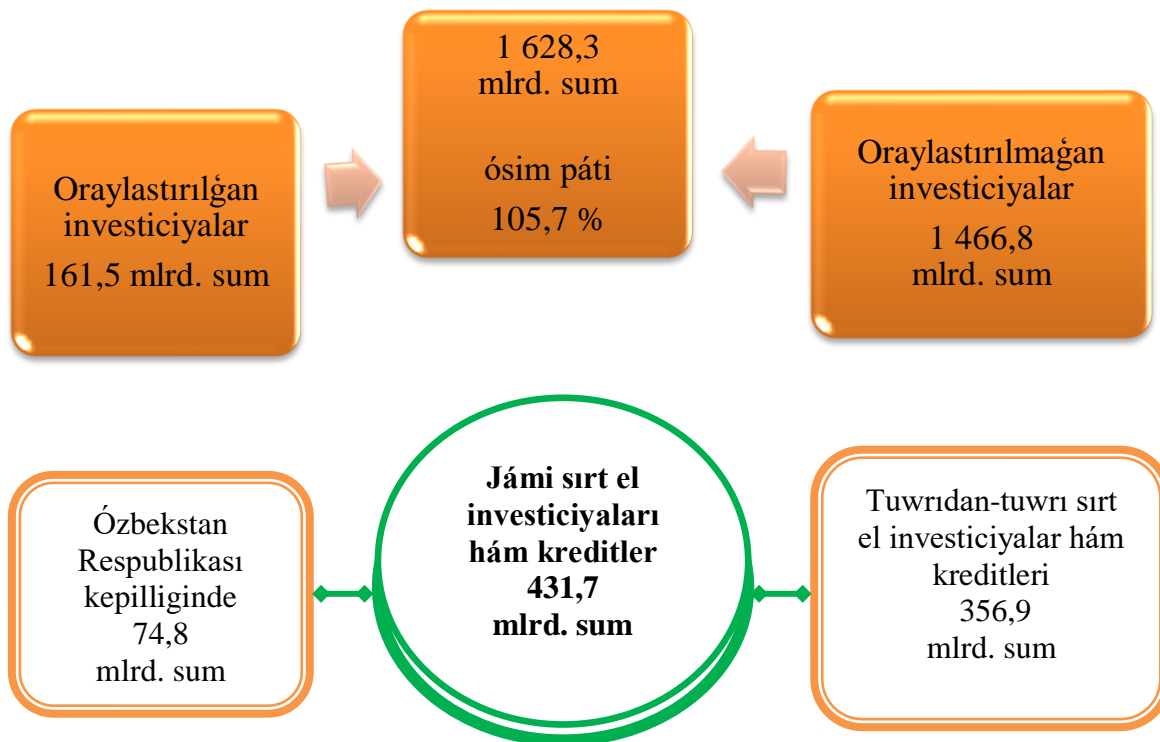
Oraylastırılǵan investiciyalar
161,5 mlrd. sum

1 628,3
mlrd. sum

ósim páti
105,7 %

Oraylastırılmaǵan investiciyalar
1 466,8
mlrd. sum

Ózbekstan Respublikası kepilliginde
74,8
mlrd. sum

**Jámi sırt el investiciyaları hám kreditler
431,7
mlrd. sum**

Tuwrıdan-tuwrı sırt el investiciyalar hám kreditleri
356,9
mlrd. sum